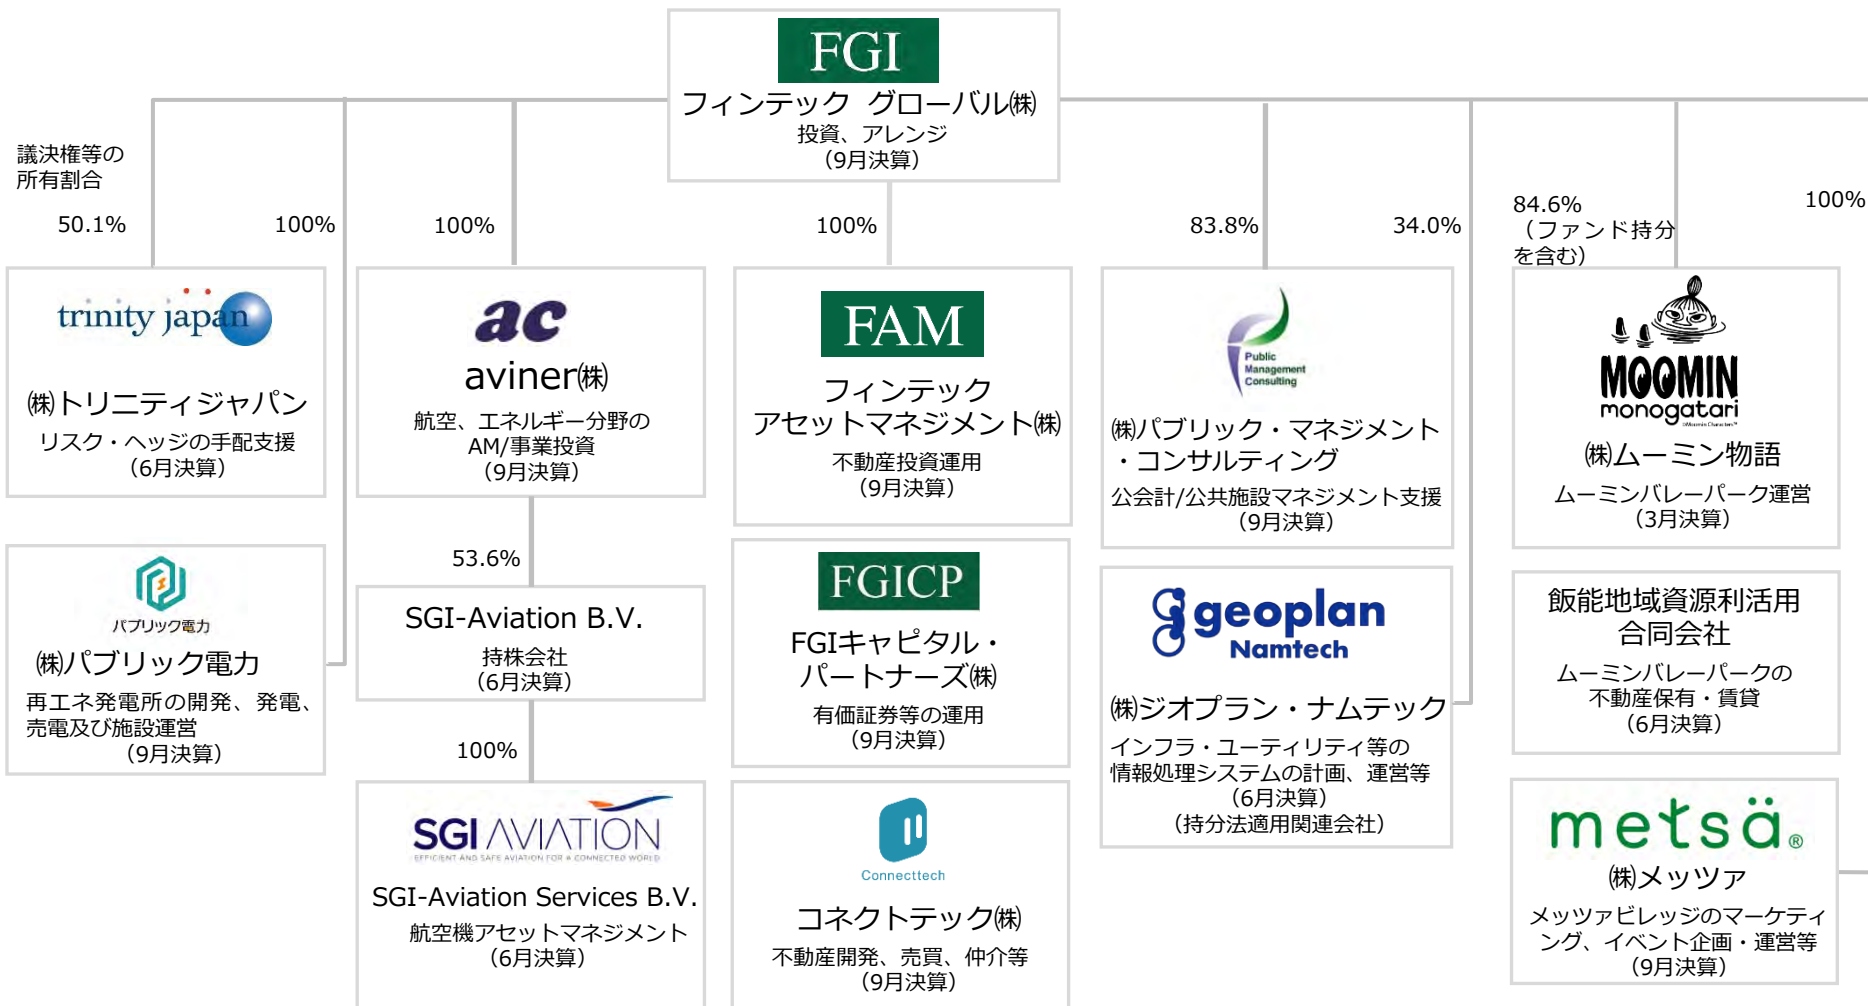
FGI
フィンテック グローバル㈱
投資、アレンジ
（9月決算）

議決権等の
所有割合

50.1%

100%

100%

100%

83.8%

34.0%

84.6%
（ファンド持分を含む）

100%

trinity japan
㈱トリニティジャパン
リスク・ヘッジの手配支援
（6月決算）

ac
aviner㈱
航空、エネルギー分野の
AM/事業投資
（9月決算）

FAM
フィンテック
アセットマネジメント㈱
不動産投資運用
（9月決算）

Public Management Consulting
㈱パブリック・マネジメント・コンサルティング
公会計/公共施設マネジメント支援
（9月決算）

MOOMIN
monogatari
㈱ムーミン物語
ムーミンバレーパーク運営
（3月決算）

パブリック電力
㈱パブリック電力
再エネ発電所の開発、発電、売電及び施設運営
（9月決算）

53.6%

SGI-Aviation B.V.
持株会社
（6月決算）

100%

SGI AVIATION
EFFICIENT AND SAFE AVIATION FOR A CONNECTED WORLD
SGI-Aviation Services B.V.
航空機アセットマネジメント
（6月決算）

FGICP
FGIキャピタル・
パートナーズ㈱
有価証券等の運用
（9月決算）

Connecttech
コネクトテック㈱
不動産開発、売買、仲介等
（9月決算）

geoplan
Namtech
㈱ジオプラン・ナムテック
インフラ・ユーティリティ等の
情報処理システムの計画、運営等
（6月決算）
（持分法適用関連会社）

飯能地域資源利活用
合同会社
ムーミンバレーパークの
不動産保有・賃貸
（6月決算）

metsä®
㈱メッツァ
メッツァビレッジのマーケティング、イベント企画・運営等
（9月決算）